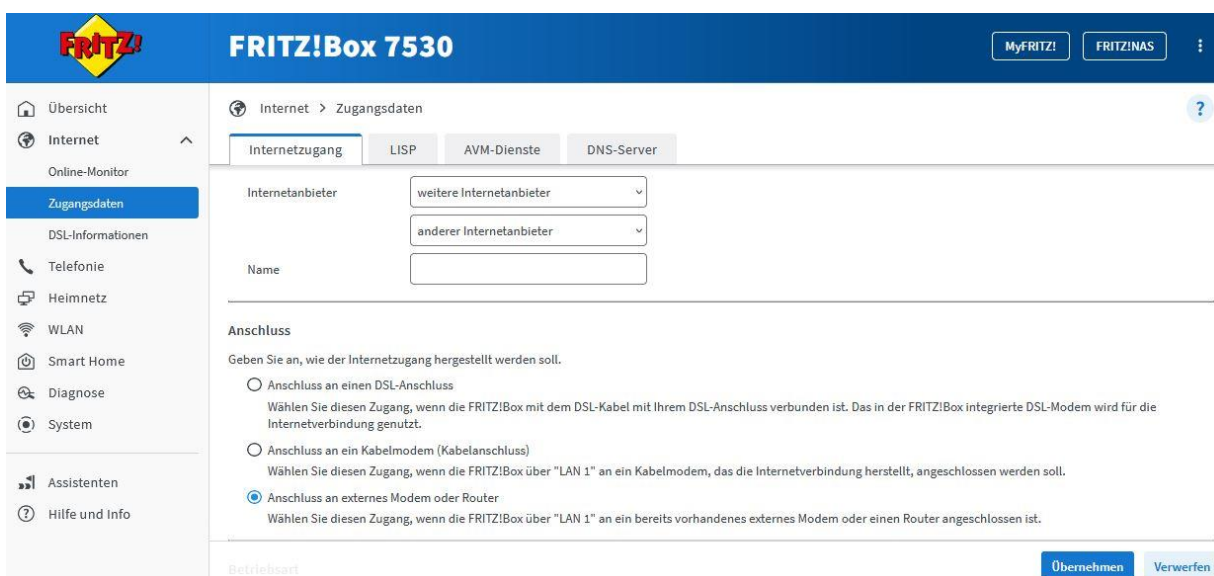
FRITZ!

FRITZ!Box 7530

MyFRITZ!
FRITZ!NAS

Übersicht
Internet
Online-Monitor
Zugangsdaten
DSL-Informationen
Telefonie
Heimnetz
WLAN
Smart Home
Diagnose
System

Assistenten
Hilfe und Info

Internet > Zugangsdaten

?

Internetzugang
LISP
AVM-Dienste
DNS-Server

Internetanbieter
weitere Internetanbieter
anderer Internetanbieter

Name

Anschluss

Geben Sie an, wie der Internetzugang hergestellt werden soll.

Anschluss an einen DSL-Anschluss
Wählen Sie diesen Zugang, wenn die FRITZ!Box mit dem DSL-Kabel mit Ihrem DSL-Anschluss verbunden ist. Das in der FRITZ!Box integrierte DSL-Modem wird für die Internetverbindung genutzt.

Anschluss an ein Kabelmodem (Kabelanschluss)
Wählen Sie diesen Zugang, wenn die FRITZ!Box über "LAN 1" an ein Kabelmodem, das die Internetverbindung herstellt, angeschlossen werden soll.

Anschluss an externes Modem oder Router
Wählen Sie diesen Zugang, wenn die FRITZ!Box über "LAN 1" an ein bereits vorhandenes externes Modem oder einen Router angeschlossen ist.

Betriebsart

Übernehmen
Verwerfen